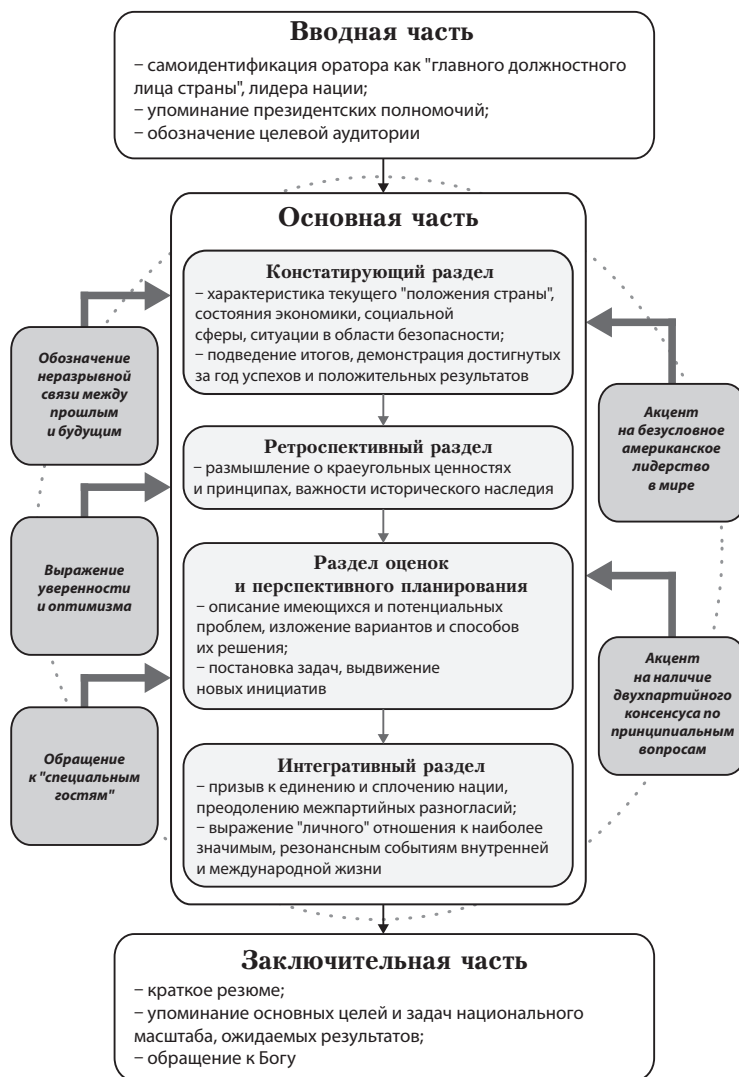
Вводная часть

– самоидентификация оратора как "главного должностного лица страны", лидера нации;
– упоминание президентских полномочий;
– обозначение целевой аудитории

Основная часть

Констатирующий раздел
– характеристика текущего "положения страны", состояния экономики, социальной сферы, ситуации в области безопасности;
– подведение итогов, демонстрация достигнутых за год успехов и положительных результатов

Ретроспективный раздел
– размышление о краеугольных ценностях и принципах, важности исторического наследия

Раздел оценок и перспективного планирования
– описание имеющихся и потенциальных проблем, изложение вариантов и способов их решения;
– постановка задач, выдвижение новых инициатив

Интегративный раздел
– призыв к единению и сплочению нации, преодолению межпартийных разногласий;
– выражение "личного" отношения к наиболее значимым, резонансным событиям внутренней и международной жизни

Обозначение неразрывной связи между прошлым и будущим

Выражение уверенности и оптимизма

Обращение к "специальным гостям"

Акцент на безусловное американское лидерство в мире

Акцент на наличие двухпартийного консенсуса по принципиальным вопросам

Заключительная часть

– краткое резюме;
– упоминание основных целей и задач национального масштаба, ожидаемых результатов;
– обращение к Богу